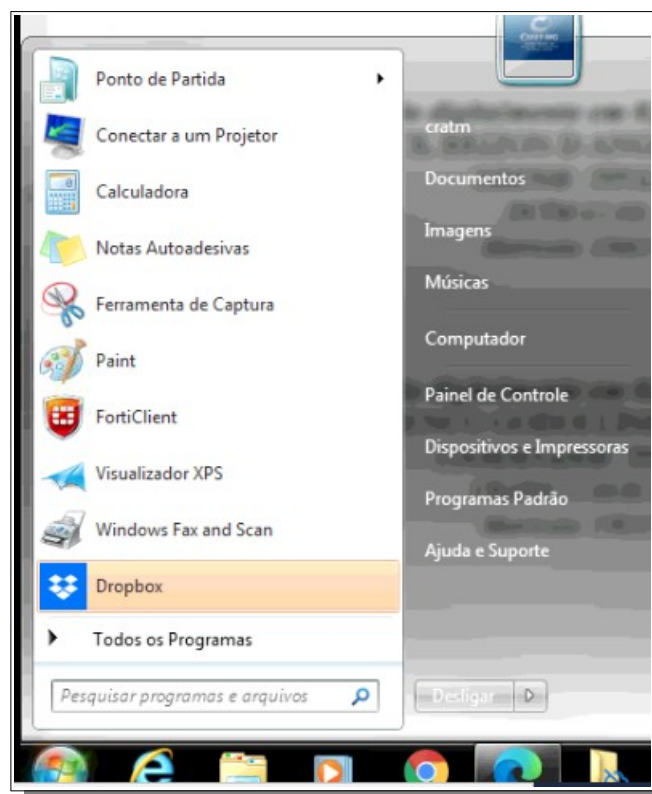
Ponto de Partida
Conectar a um Projetor
Calculadora
Notas Autoadesivas
Ferramenta de Captura
Paint
FortiClient
Visualizador XPS
Windows Fax and Scan
Dropbox
Todos os Programas
Pesquisar programas e arquivos

cratm
Documentos
Imagens
Músicas
Computador
Painel de Controle
Dispositivos e Impressoras
Programas Padrão
Ajuda e Suporte
Desligar